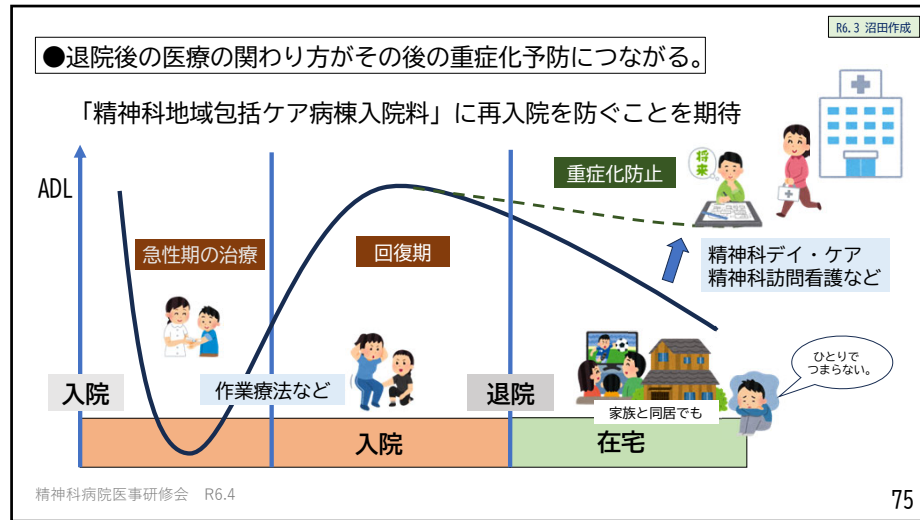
R6.3 沼田作成

●退院後の医療の関わり方がその後の重症化予防につながる。

「精神科地域包括ケア病棟入院料」に再入院を防ぐことを期待

ADL

急性期の治療

回復期

重症化防止

将来

精神科デイ・ケア
精神科訪問看護など

ひとりで
つまらない。

入院

作業療法など

退院

家族と同居でも

入院

在宅

精神科病院医事研修会　R6.4

75